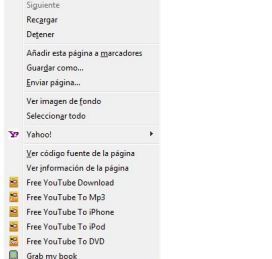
Siguiente
Recargar
Detener
Añadir esta página a marcadores
Guardar como...
Enviar página...
Ver imagen de fondo
Seleccionar todo
Yahoo!
Ver código fuente de la página
Ver información de la página
Free YouTube Download
Free YouTube To Mp3
Free YouTube To iPhone
Free YouTube To iPod
Free YouTube To DVD
Grab my book